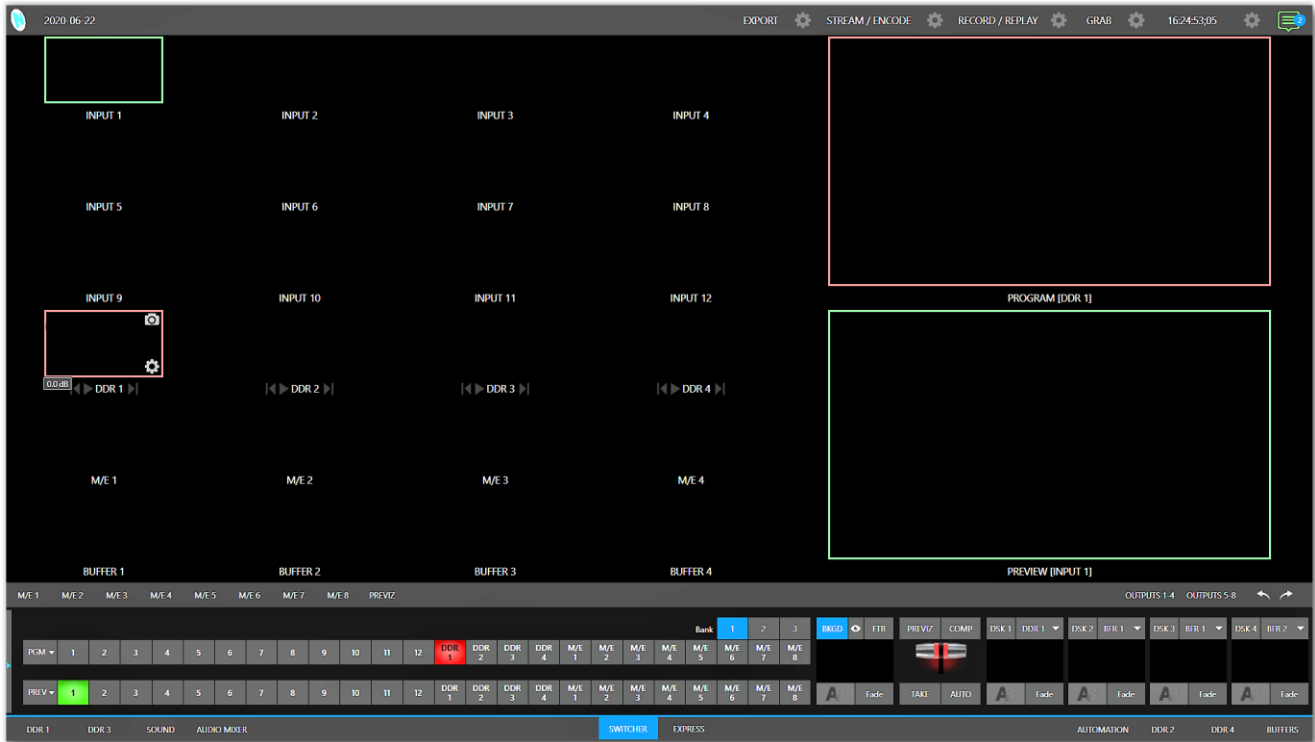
2020-06-22 EXPORT STREAM / ENCODE RECORD / REPLAY GRAB 16:24:53;05

INPUT 1 INPUT 2 INPUT 3 INPUT 4

INPUT 5 INPUT 6 INPUT 7 INPUT 8

INPUT 9 INPUT 10 INPUT 11 INPUT 12

PROGRAM [DDR 1]

0.0 dB DDR 1 DDR 2 DDR 3 DDR 4

M/E 1 M/E 2 M/E 3 M/E 4

BUFFER 1 BUFFER 2 BUFFER 3 BUFFER 4

PREVIEW [INPUT 1]

M/E 1 M/E 2 M/E 3 M/E 4 M/E 5 M/E 6 M/E 7 M/E 8 PREVIZ OUTPUTS 1-4 OUTPUTS 5-8

Bank 1 2 3 BKGD FTB PREVIZ COMP DSK 1 DDR 1 DSK 2 BFR 1 DSK 3 BFR 1 DSK 4 BFR 2

PGM 1 2 3 4 5 6 7 8 9 10 11 12 DDR 1 DDR 2 DDR 3 DDR 4 M/E 1 M/E 2 M/E 3 M/E 4 M/E 5 M/E 6 M/E 7 M/E 8

PREV 1 2 3 4 5 6 7 8 9 10 11 12 DDR 1 DDR 2 DDR 3 DDR 4 M/E 1 M/E 2 M/E 3 M/E 4 M/E 5 M/E 6 M/E 7 M/E 8

A Fade TAKE AUTO A Fade A Fade A Fade A Fade

DDR 1 DDR 3 SOUND AUDIO MIXER SWITCHER EXPRESS AUTOMATION DDR 2 DDR 4 BUFFERS